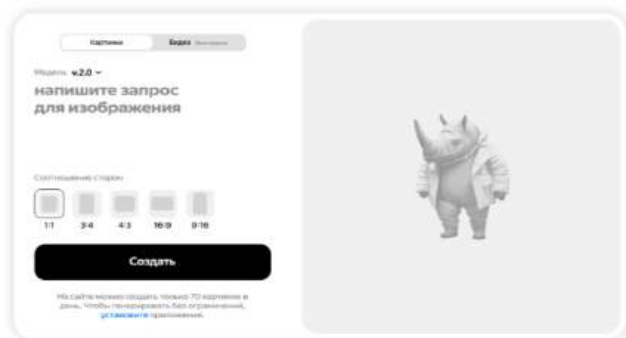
Картинки Видео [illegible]

Модель v.2.0

напишите запрос для изображения

Соотношение сторон

1:1 3:4 4:3 16:9 9:16

Создать

На сайте можно создать только 70 картинок в день. Чтобы генерировать без ограничений, установите приложение.